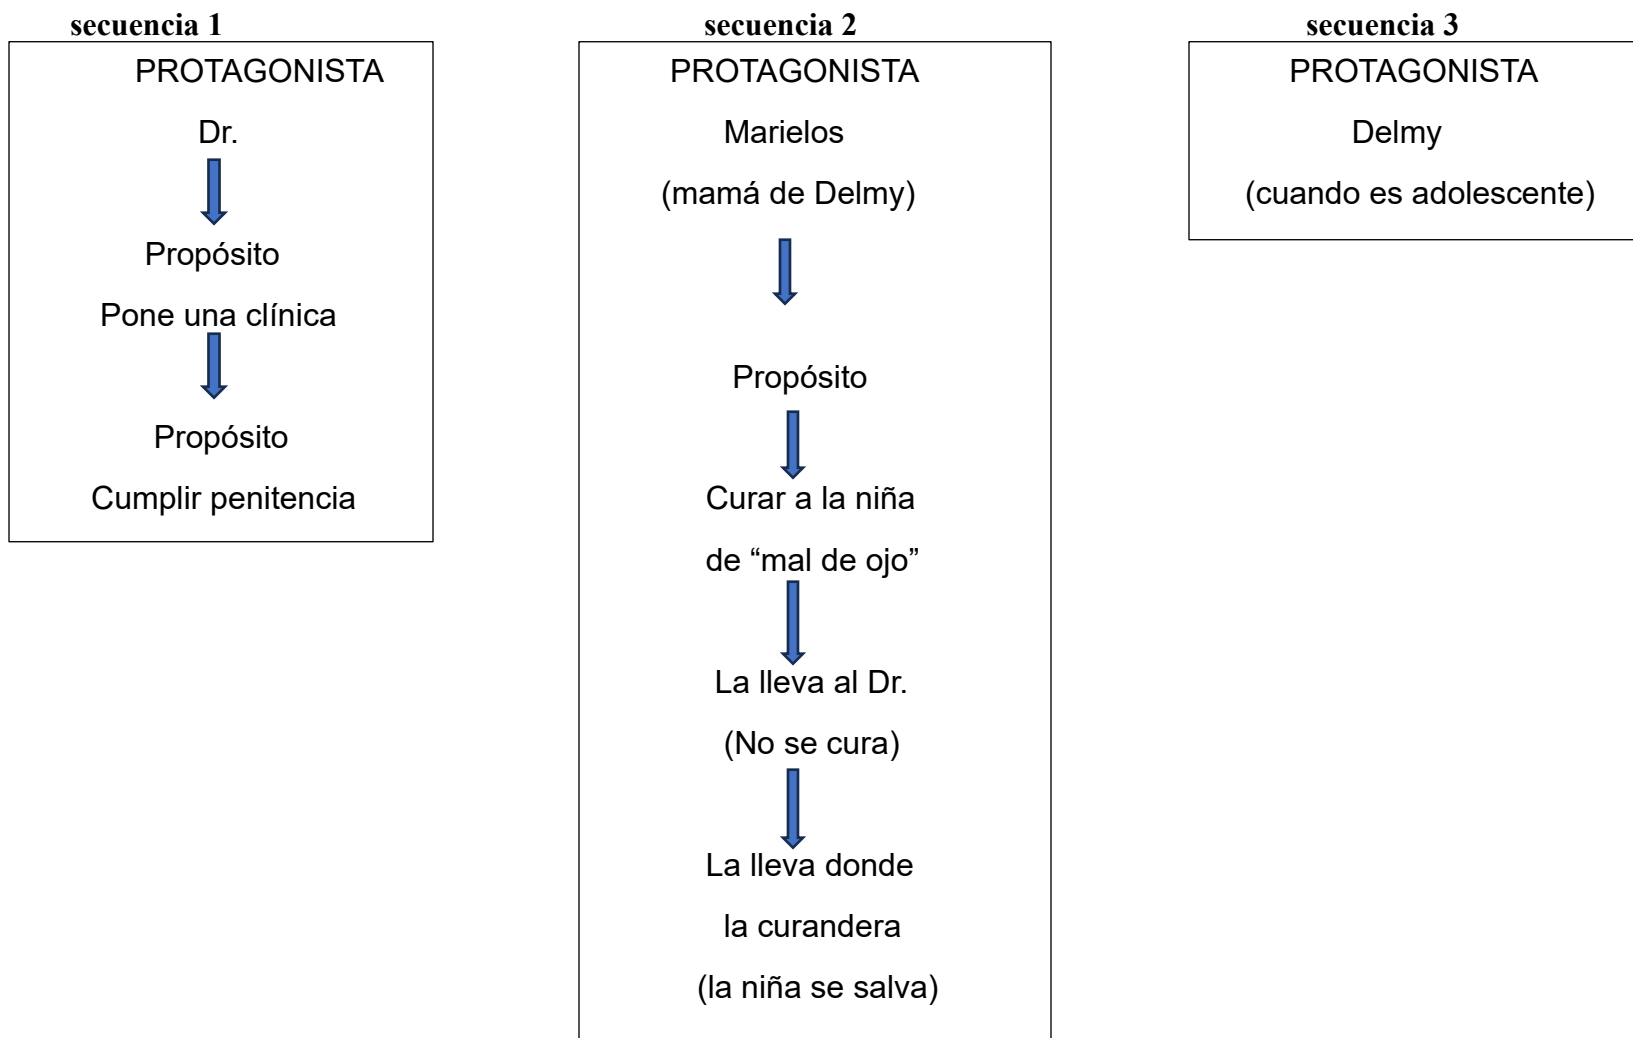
secuencia 1

PROTAGONISTA

Dr.

Propósito

Pone una clínica

Propósito

Cumplir penitencia

secuencia 2

PROTAGONISTA

Marielos

(mamá de Delmy)

Propósito

Curar a la niña

de “mal de ojo”

La lleva al Dr.

(No se cura)

La lleva donde

la curandera

(la niña se salva)

secuencia 3

PROTAGONISTA

Delmy

(cuando es adolescente)